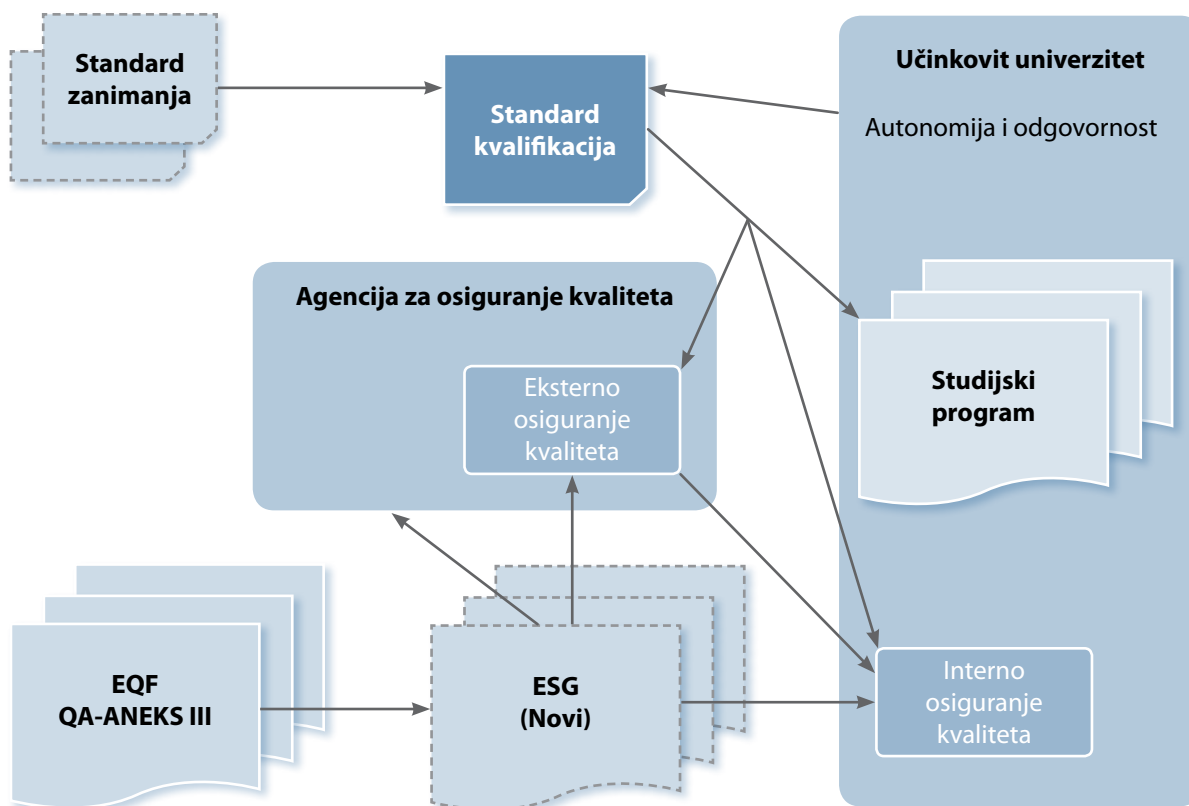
Standard zanimanja

Standard kvalifikacija

Učinkovit univerzitet

Autonomija i odgovornost

Agencija za osiguranje kvaliteta

Eksterno osiguranje kvaliteta

Studijski program

EQF QA-ANEKS III

ESG (Novi)

Interno osiguranje kvaliteta